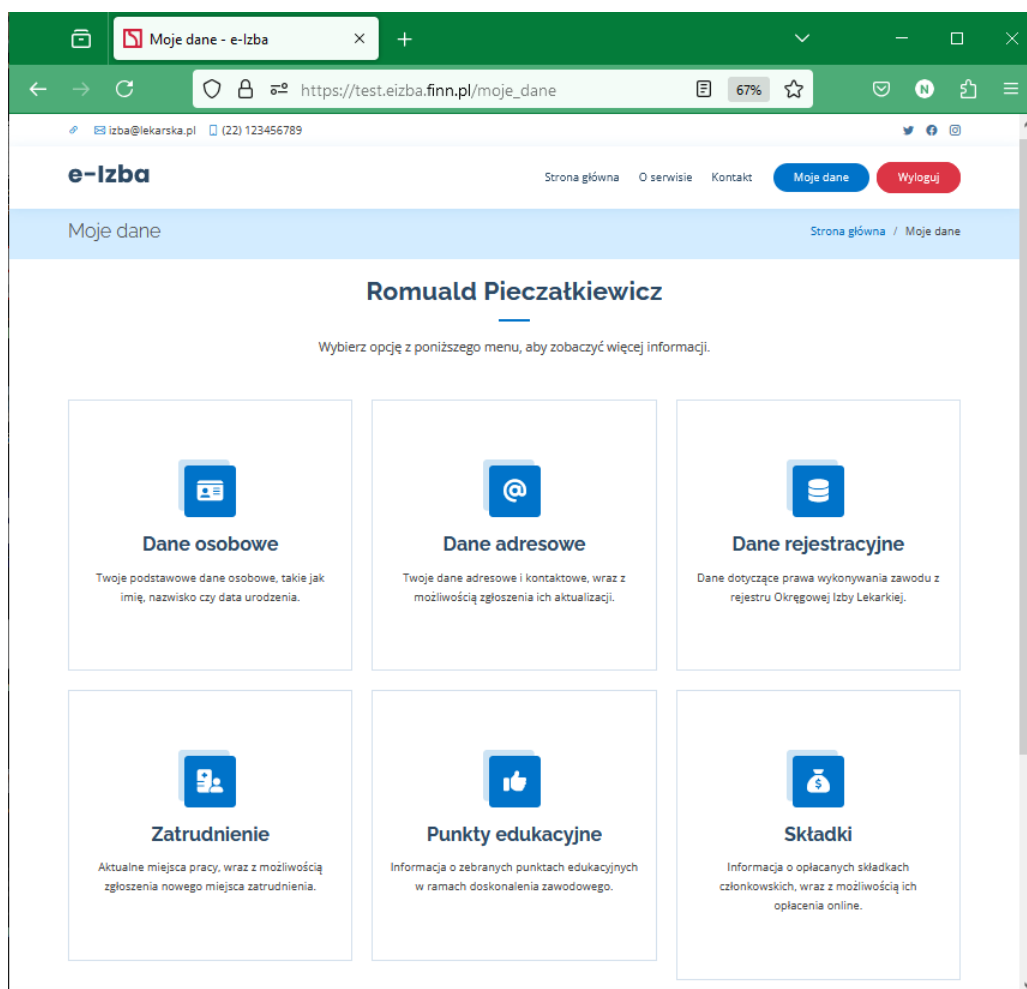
Moje dane - e-Izba

https://test.eizba.finn.pl/moje_dane

67%

izba@lekarska.pl (22) 123456789

e-Izba

Strona główna O serwisie Kontakt Moje dane Wyloguj

Moje dane

Strona główna / Moje dane

Romuald Pieczałkiewicz

Wybierz opcję z poniższego menu, aby zobaczyć więcej informacji.

Dane osobowe

Twoje podstawowe dane osobowe, takie jak imię, nazwisko czy data urodzenia.

Dane adresowe

Twoje dane adresowe i kontaktowe, wraz z możliwością zgłoszenia ich aktualizacji.

Dane rejestracyjne

Dane dotyczące prawa wykonywania zawodu z rejestru Okręgowej Izby Lekarkiej.

Zatrudnienie

Aktualne miejsca pracy, wraz z możliwością zgłoszenia nowego miejsca zatrudnienia.

Punkty edukacyjne

Informacja o zebranych punktach edukacyjnych w ramach doskonalenia zawodowego.

Składki

Informacja o opłacanych składkach członkowskich, wraz z możliwością ich opłacenia online.